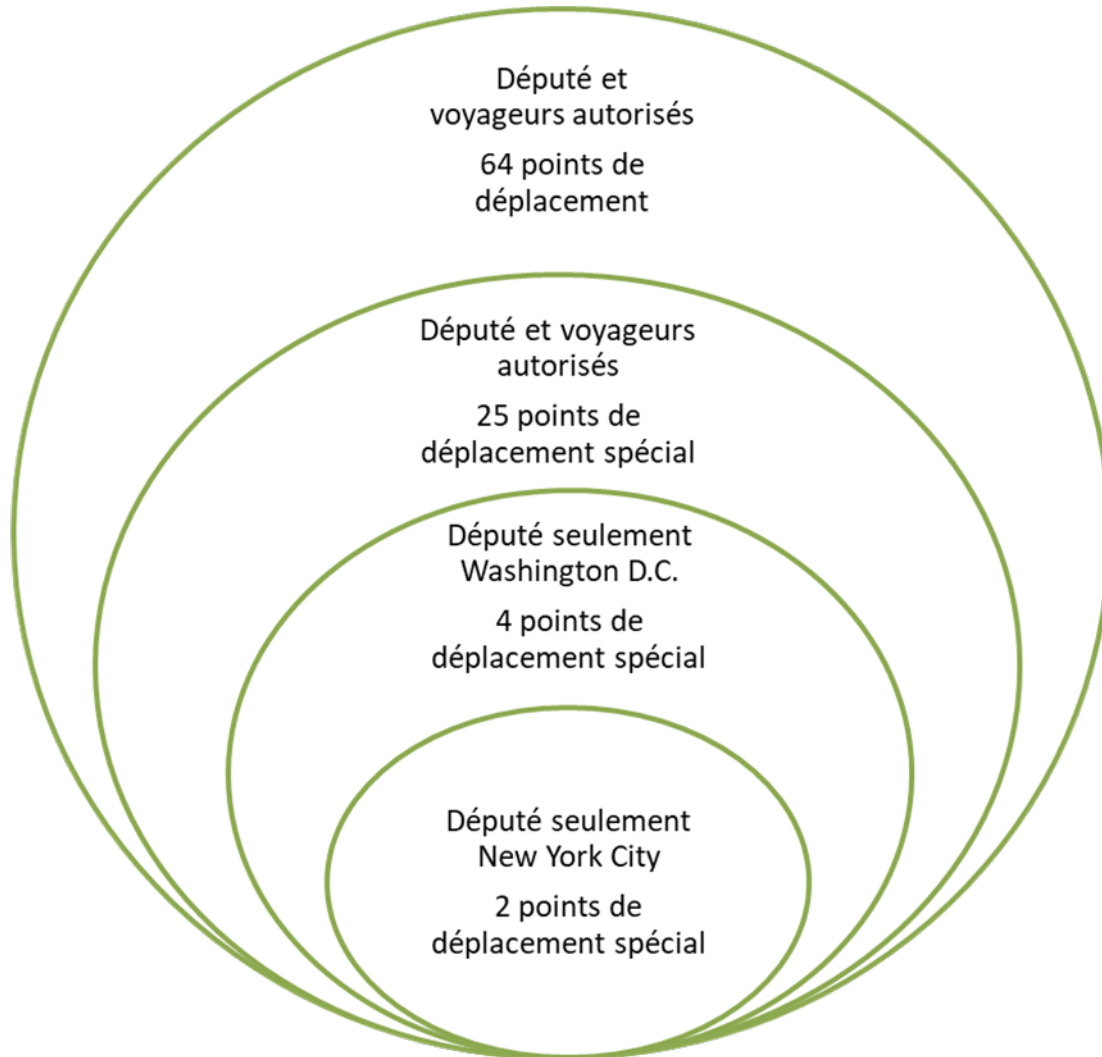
Député et voyageurs autorisés

64 points de déplacement

Député et voyageurs autorisés

25 points de déplacement spécial

Député seulement Washington D.C.

4 points de déplacement spécial

Député seulement New York City

2 points de déplacement spécial